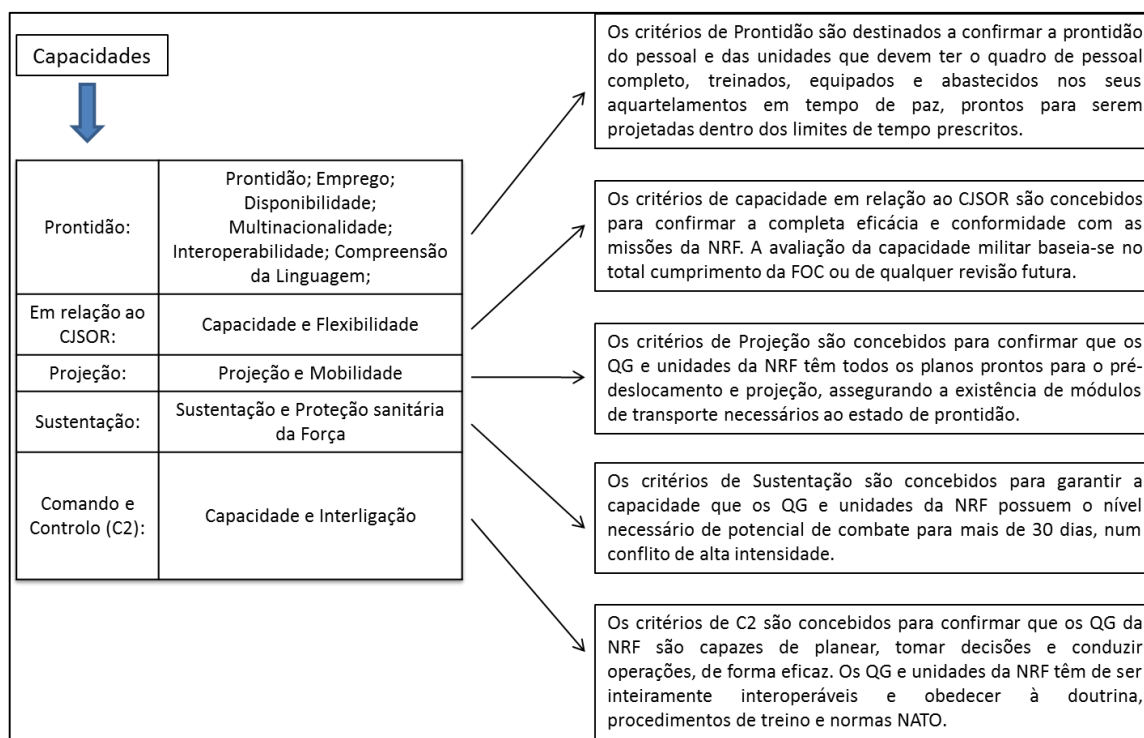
Capacidades

| | |
|---|---|
| Prontidão: | Prontidão; Emprego; Disponibilidade; Multinacionalidade; Interoperabilidade; Compreensão da Linguagem; |
| Em relação ao CJSOR: | Capacidade e Flexibilidade |
| Projeção: | Projeção e Mobilidade |
| Sustentação: | Sustentação e Proteção sanitária da Força |
| Comando e Controlo (C2): | Capacidade e Interligação |

Os critérios de Prontidão são destinados a confirmar a prontidão do pessoal e das unidades que devem ter o quadro de pessoal completo, treinados, equipados e abastecidos nos seus aquartelamentos em tempo de paz, prontos para serem projetadas dentro dos limites de tempo prescritos.

Os critérios de capacidade em relação ao CJSOR são concebidos para confirmar a completa eficácia e conformidade com as missões da NRF. A avaliação da capacidade militar baseia-se no total cumprimento da FOC ou de qualquer revisão futura.

Os critérios de Projeção são concebidos para confirmar que os QG e unidades da NRF têm todos os planos prontos para o pré-deslocamento e projeção, assegurando a existência de módulos de transporte necessários ao estado de prontidão.

Os critérios de Sustentação são concebidos para garantir a capacidade que os QG e unidades da NRF possuem o nível necessário de potencial de combate para mais de 30 dias, num conflito de alta intensidade.

Os critérios de C2 são concebidos para confirmar que os QG da NRF são capazes de planear, tomar decisões e conduzir operações, de forma eficaz. Os QG e unidades da NRF têm de ser inteiramente interoperáveis e obedecer à doutrina, procedimentos de treino e normas NATO.